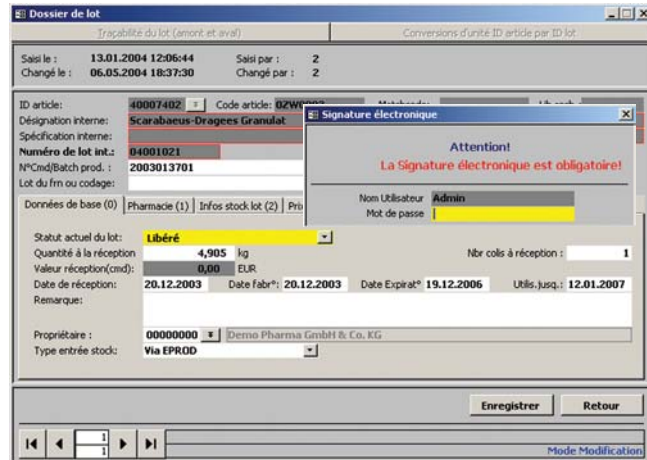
Dossier de lot

Traçabilité du lot (amont et aval)
Conversions d'unité ID article par ID lot

Saisi le : 13.01.2004 12:06:44
Changé le : 06.05.2004 18:37:30
Saisi par : 2
Changé par : 2

ID article: 40007402
Code article: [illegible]
Désignation interne: Scarabaeus-Dragees Granulat
Spécification interne:
Numéro de lot int.: 04001021
N°Cmd/Batch prod. : 2003013701
Lot du frn ou codage:

Signature électronique

Attention!
La Signature électronique est obligatoire!

Nom Utilisateur Admin
Mot de passe

Données de base (0) | Pharmacie (1) | Infos stock lot (2) | Pri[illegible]

Statut actuel du lot: Libéré
Quantité à la réception 4,905 kg
Nbr colis à réception : 1
Valeur réception(cmd): 0,00 EUR
Date de réception: 20.12.2003
Date fabr°: 20.12.2003
Date Expirat° 19.12.2006
Utilis.jusq.: 12.01.2007
Remarque:

Propriétaire : 00000000 Demo Pharma GmbH & Co. KG
Type entrée stock: Via EPROD

Enregistrer
Retour

1
1
Mode Modification